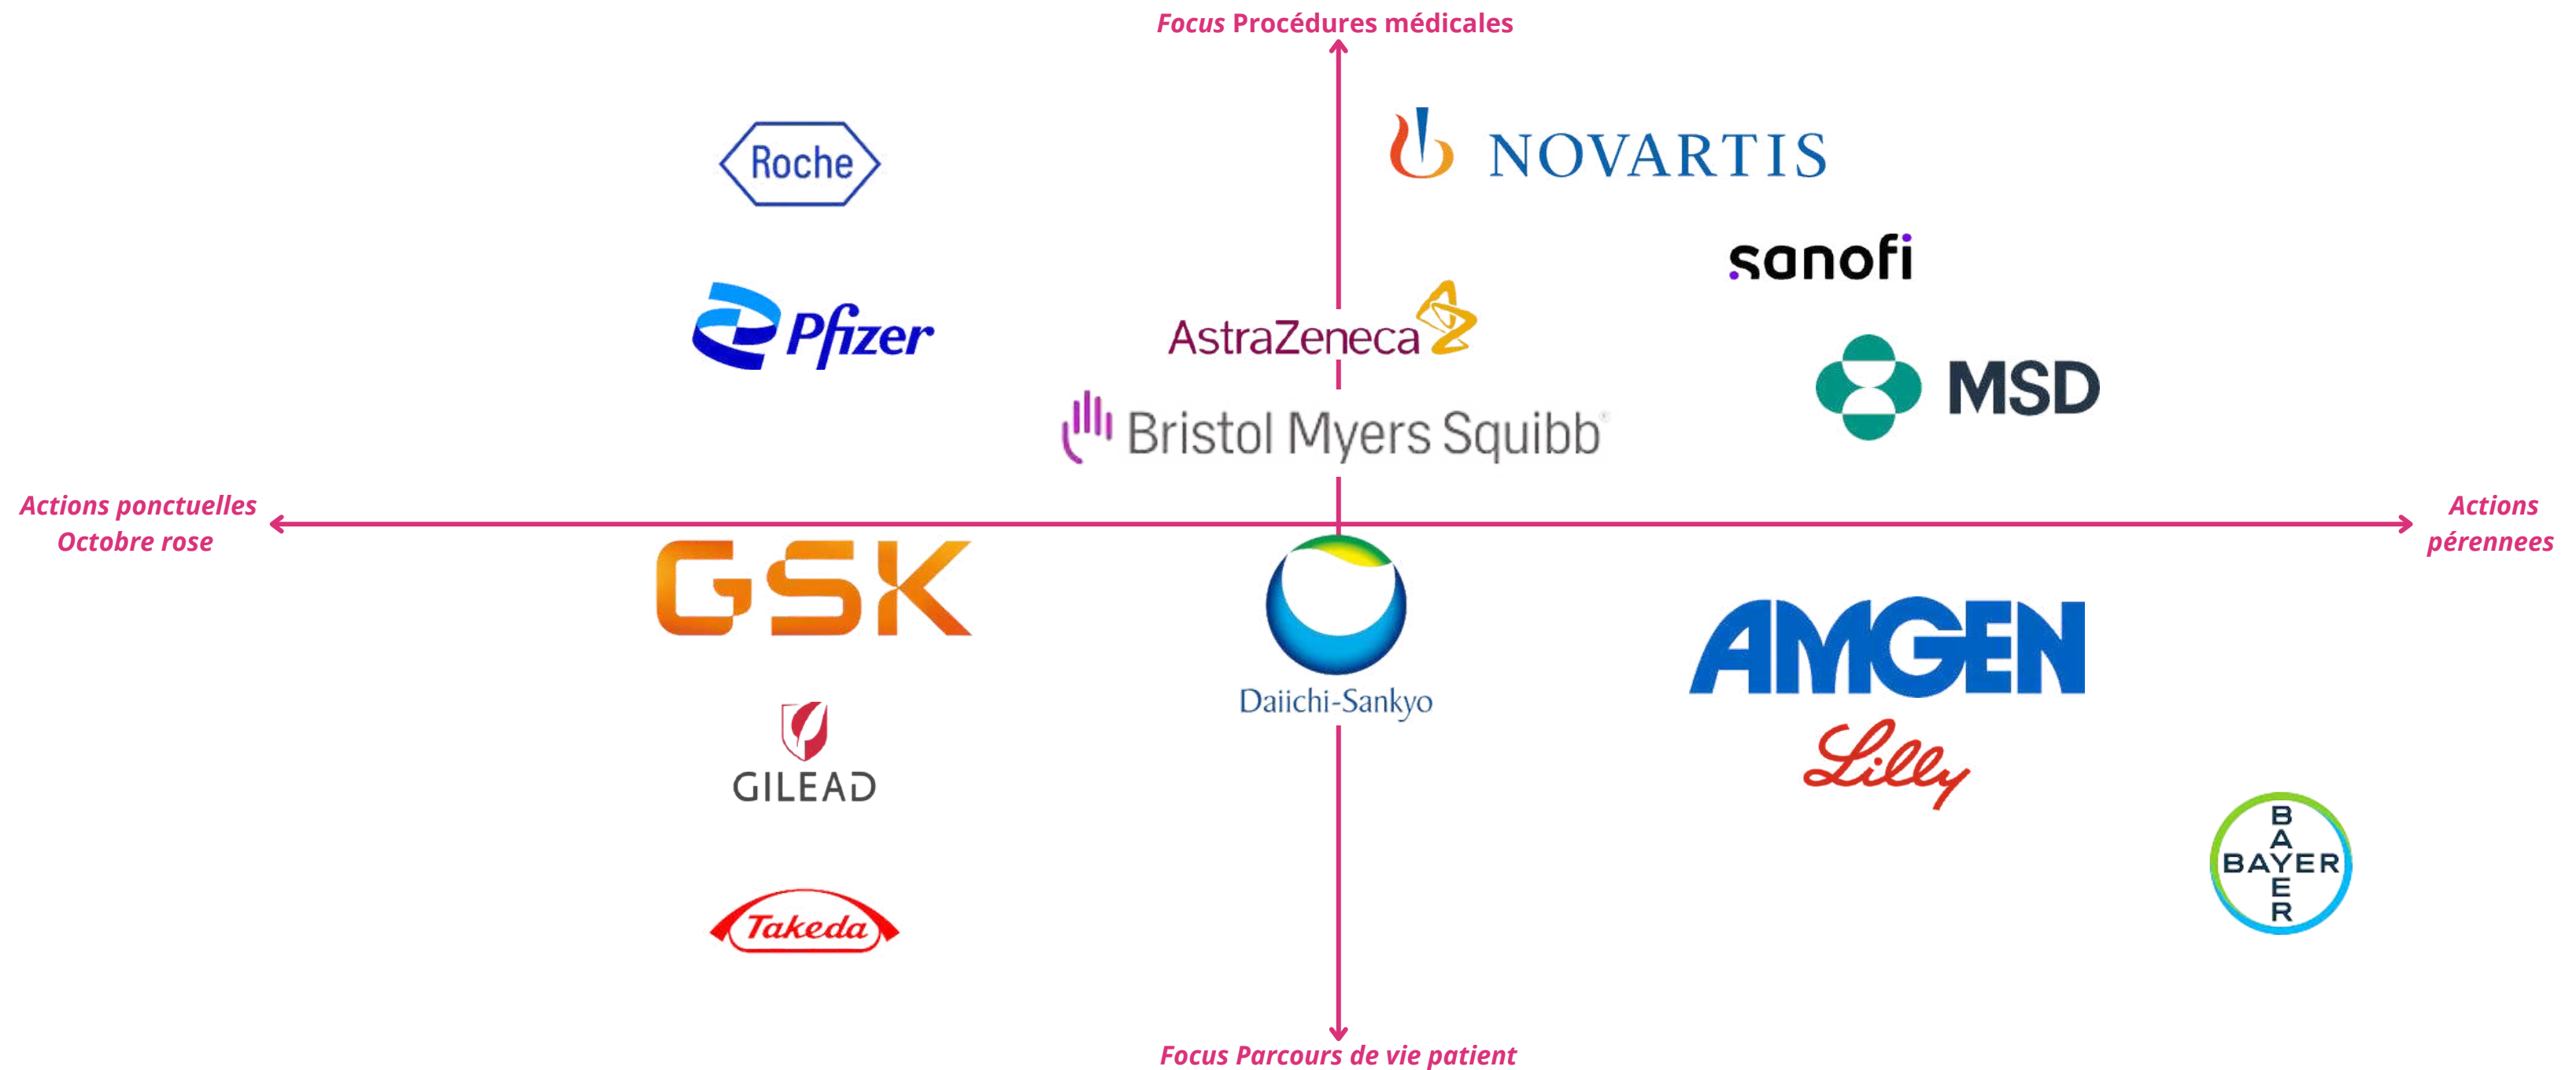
Focus Procédures médicales

Roche

NOVARTIS

sanofi

Pfizer

AstraZeneca

MSD

Bristol Myers Squibb

Actions ponctuelles
Octobre rose

Actions
pérennees

GSK

Daiichi-Sankyo

AMGEN

Lilly

GILEAD

BAYER

Takeda

Focus Parcours de vie patient